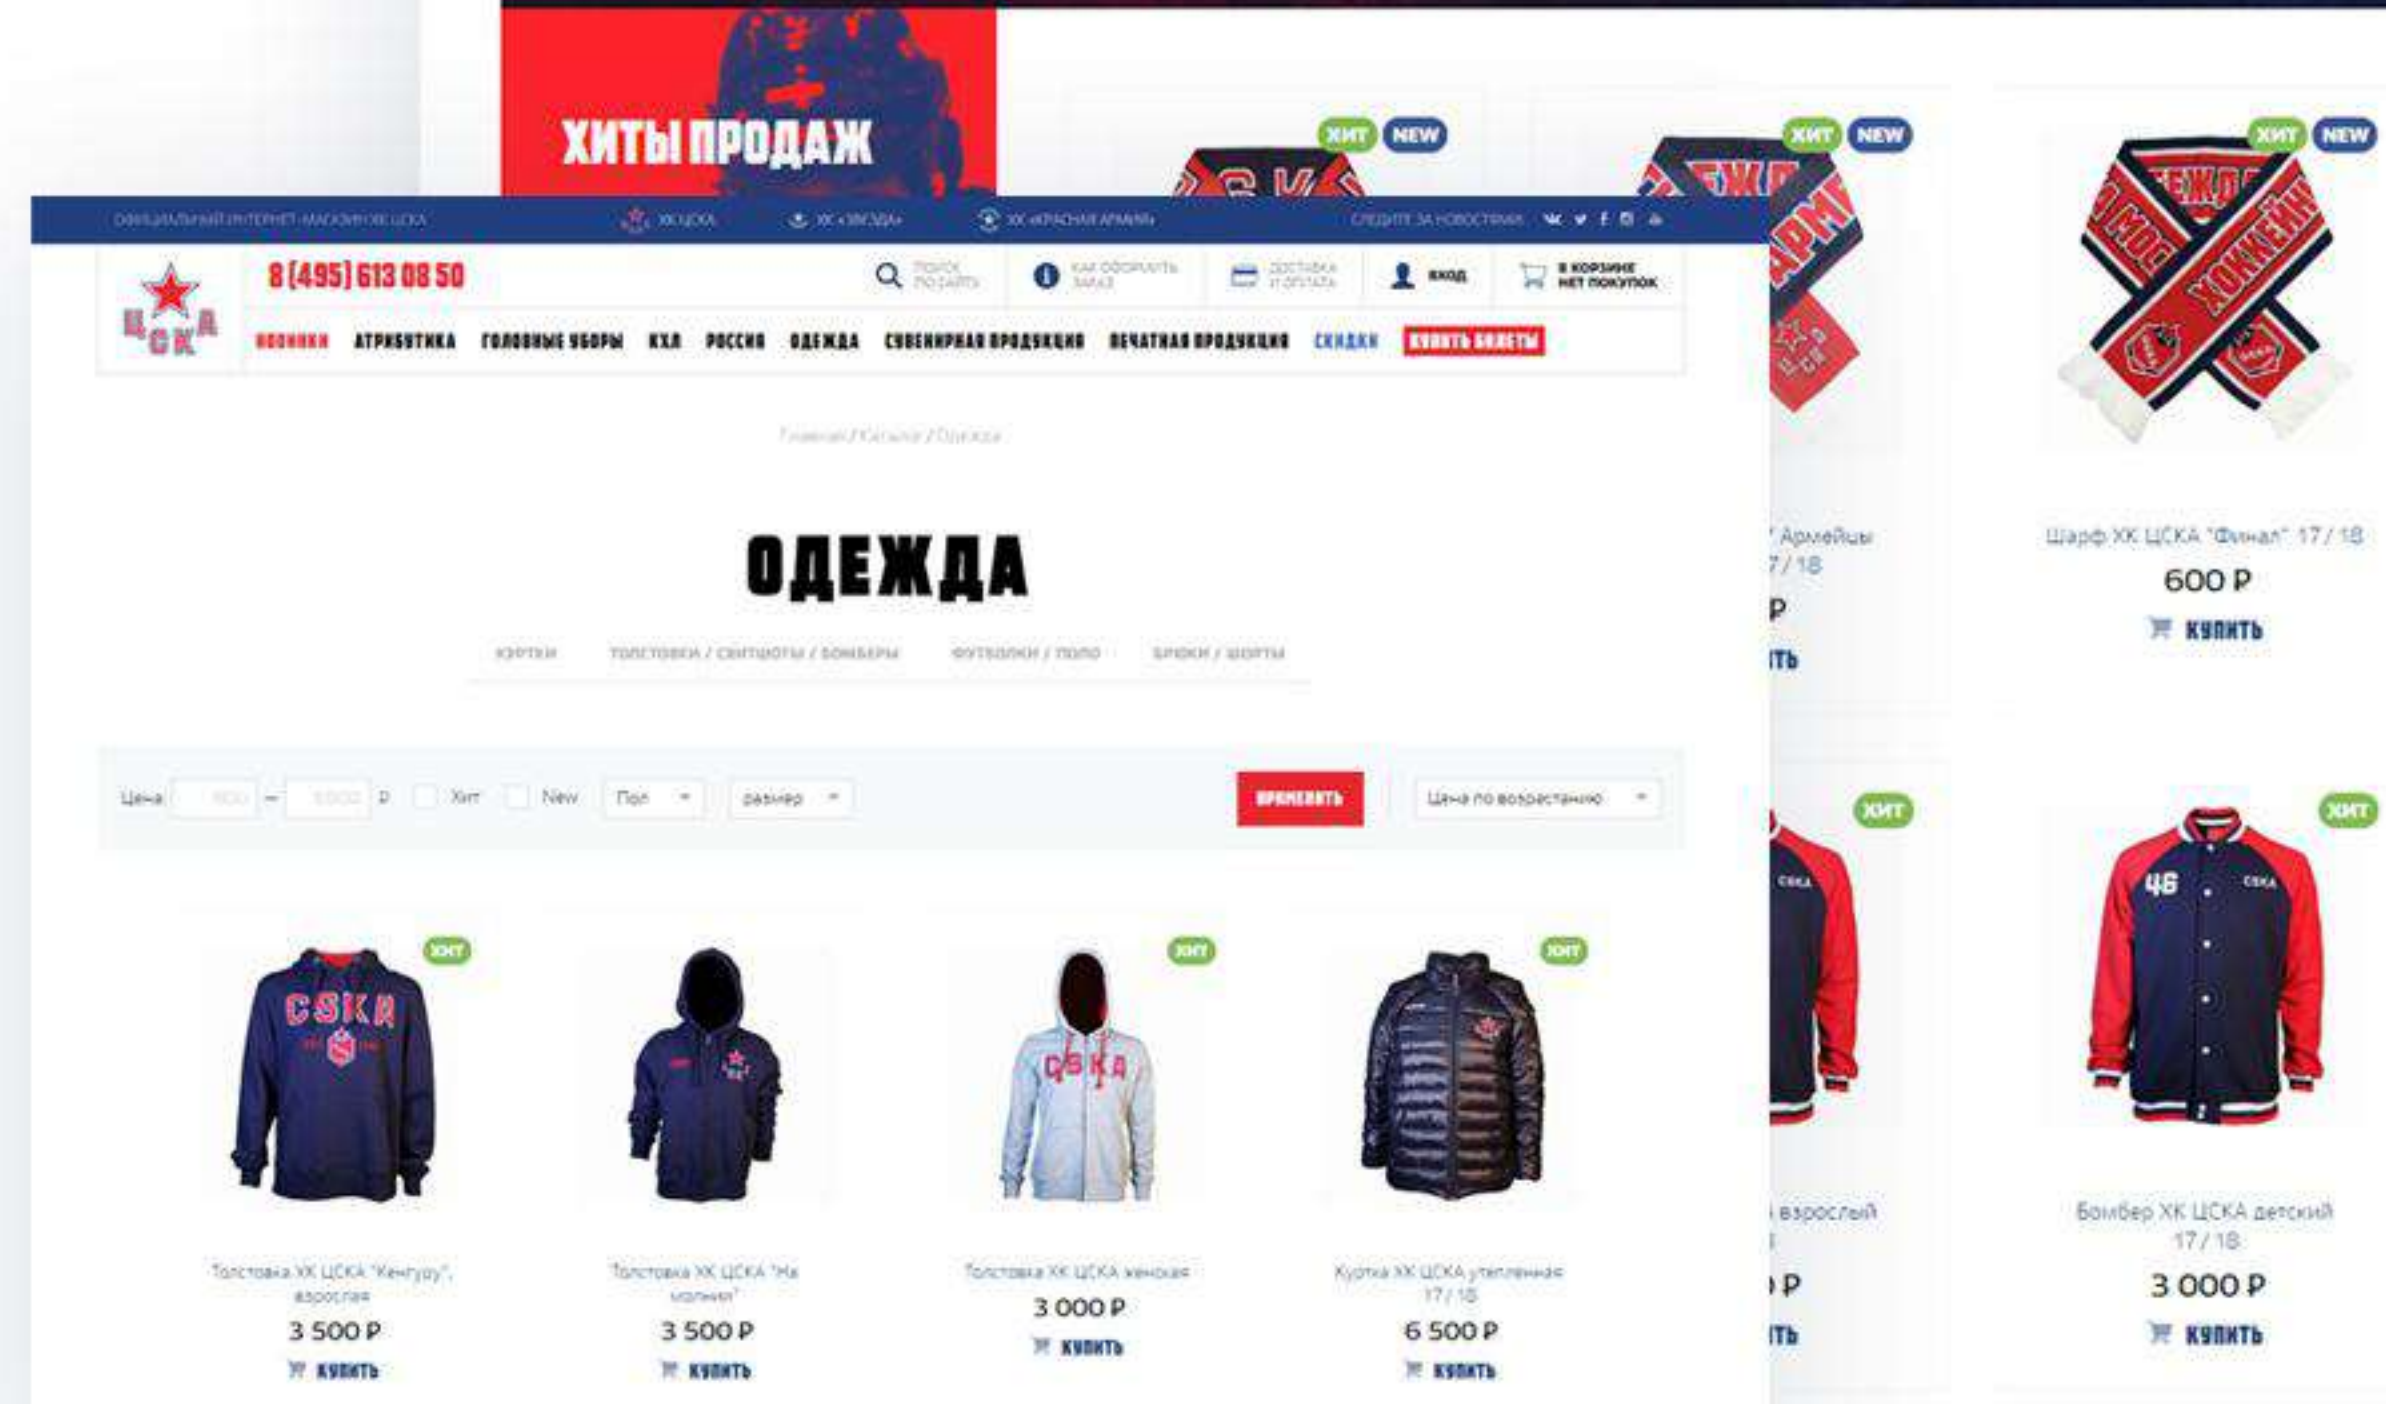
ХИТЫ ПРОДАЖ

ХИТ NEW

ХИТ NEW

ХИТ NEW

ОФИЦИАЛЬНЫЙ ИНТЕРНЕТ-МАГАЗИН ХК ЦСКА | ХК ЦСКА | ХК «ЗВЕЗДА» | ХК «КРАСНАЯ АРМИЯ» | СЛЕДИТЕ ЗА НОВОСТЯМИ

ЦСКА

8 (495) 613 08 50

ПОИСК ПО САЙТУ | КАК ОФОРМИТЬ ЗАКАЗ | ДОСТАВКА И ОПЛАТА | ВХОД | В КОРЗИНЕ НЕТ ПОКУПОК

НОВИНКИ АТРИБУТИКА ГОЛОВНЫЕ УБОРЫ КХЛ РОССИЯ ОДЕЖДА СУВЕНИРНАЯ ПРОДУКЦИЯ ПЕЧАТНАЯ ПРОДУКЦИЯ СКИДКИ КУПИТЬ БИЛЕТЫ

Главная / Каталог / Одежда

ОДЕЖДА

КУРТКИ | ТОЛСТОВКИ / СВИТШОТЫ / БОМБЕРЫ | ФУТБОЛКИ / ПОЛО | БРЮКИ / ШОРТЫ

Цена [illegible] – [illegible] ₽ Хит New Пол размер ПРИМЕНИТЬ Цена по возрастанию

ХИТ
Толстовка ХК ЦСКА "Кенгуру", взрослая
3 500 ₽
КУПИТЬ

Толстовка ХК ЦСКА "На молнии"
3 500 ₽
КУПИТЬ

ХИТ
Толстовка ХК ЦСКА женская
3 000 ₽
КУПИТЬ

ХИТ
Куртка ХК ЦСКА утепленная 17 / 18
6 500 ₽
КУПИТЬ

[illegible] Армейцы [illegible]7 / 18
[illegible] ₽
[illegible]ТЬ

Шарф ХК ЦСКА "Финал" 17 / 18
600 ₽
КУПИТЬ

ХИТ
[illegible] взрослый
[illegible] ₽
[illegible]ТЬ

ХИТ
Бомбер ХК ЦСКА детский 17 / 18
3 000 ₽
КУПИТЬ